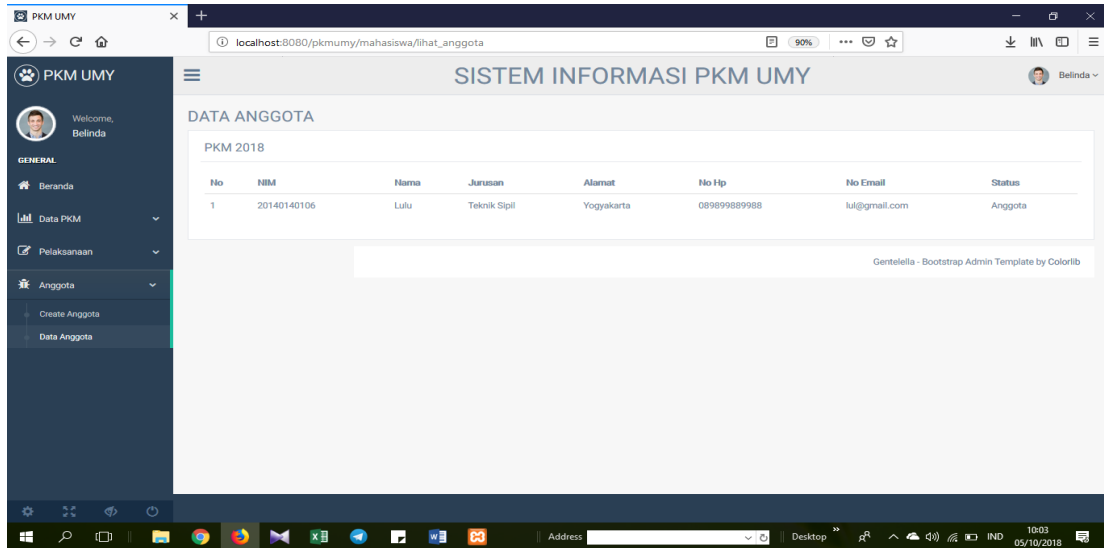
PKM UMY

localhost:8080/pkmumy/mahasiswa/lihat_anggota

90%

PKM UMY

SISTEM INFORMASI PKM UMY

Belinda

Welcome,
Belinda

GENERAL

Beranda

Data PKM

Pelaksanaan

Anggota

Create Anggota

Data Anggota

DATA ANGGOTA

PKM 2018

| No | NIM | Nama | Jurusan | Alamat | No Hp | No Email | Status |
|---|---|---|---|---|---|---|---|
| 1 | 20140140106 | Lulu | Teknik Sipil | Yogyakarta | 089899889988 | lul@gmail.com | Anggota |

Gentelella - Bootstrap Admin Template by Colorlib

Address

Desktop

IND

10:03
05/10/2018